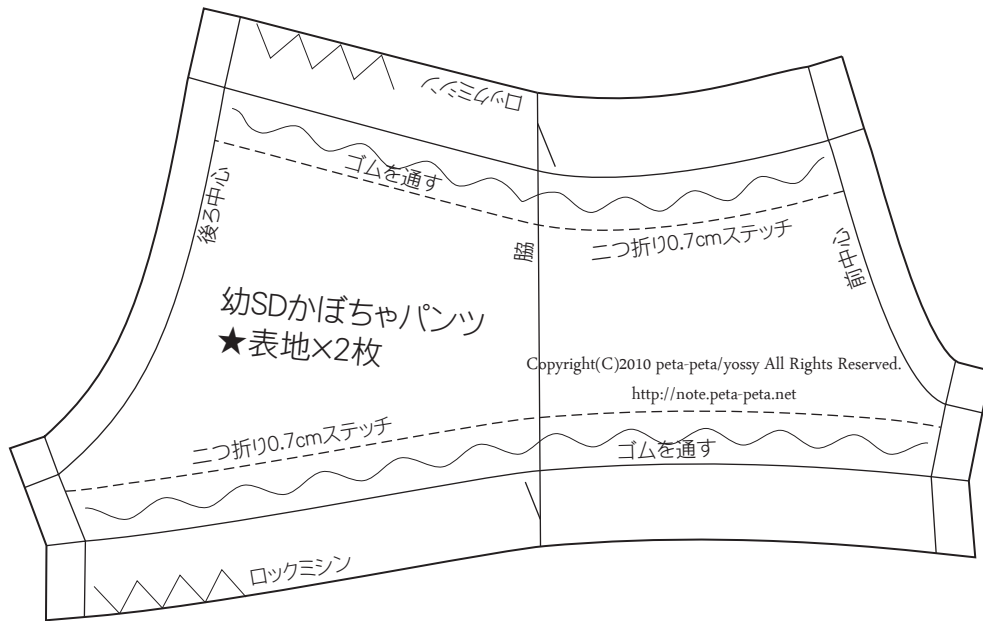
ロックミシン

ゴムを通す

後ろ中心

脇

二つ折り0.7cmステッチ

前中心

幼SDかぼちゃパンツ
★表地×2枚

Copyright(C)2010 peta-peta/yossy All Rights Reserved.
http://note.peta-peta.net

二つ折り0.7cmステッチ

ゴムを通す

ロックミシン